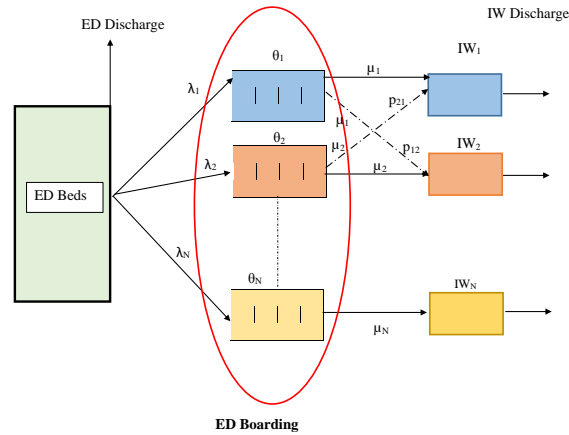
ED Discharge

IW Discharge

ED Beds

$\lambda_1$

$\lambda_2$

$\lambda_N$

$\theta_1$

$\theta_2$

$\theta_N$

$\mu_1$

$\mu_1$

$\mu_2$

$\mu_2$

$\mu_N$

$p_{21}$

$p_{12}$

IW$_1$

IW$_2$

IW$_N$

ED Boarding